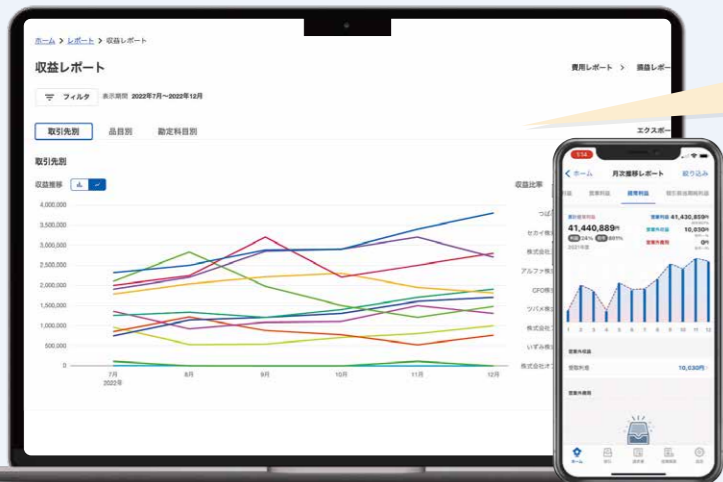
ホーム > レポート > 収益レポート

収益レポート

費用レポート > 損益レポー

フィルタ 表示期間 2022年7月〜2022年12月

取引先別 品目別 勘定科目別

エクスポー

取引先別

収益推移

収益比率

4,000,000
3,500,000
3,000,000
2,500,000
2,000,000
1,500,000
1,000,000
500,000
0

7月 2022年
8月
9月
10月
11月
12月

つば
セカイ
株式会社
株式会社
アルファ
CFO
ツバメ
株式会社
いずみ
株式会社セ

< ホーム 月次推移レポート 絞り込み

営業利益

41,440,889円

41,430,859円
10,030円
0円

1 2 3 4 5 6 7 8 9 10 11 12

営業外収益

営業外費用

10,030円

ホーム